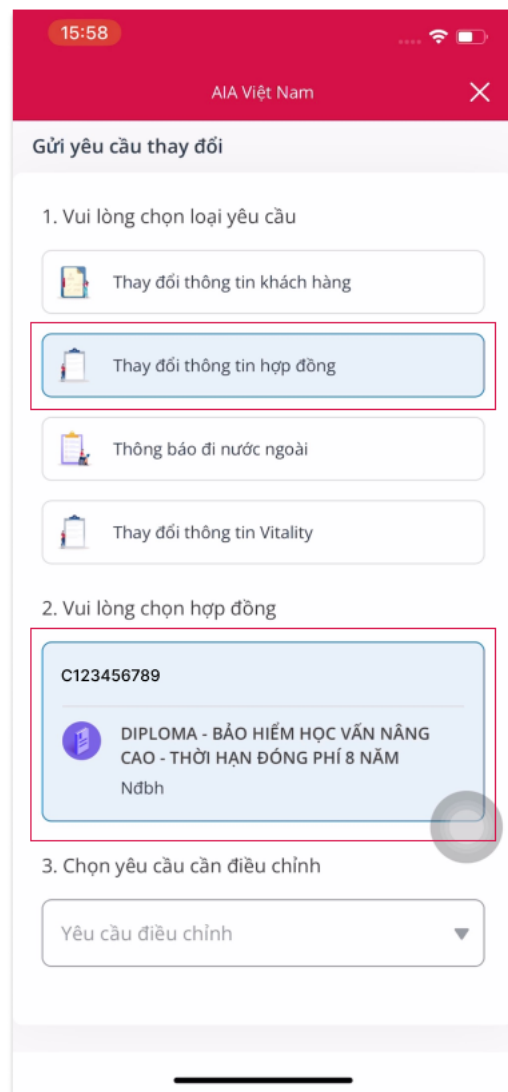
15:58

AIA Việt Nam

Gửi yêu cầu thay đổi

1. Vui lòng chọn loại yêu cầu

Thay đổi thông tin khách hàng

Thay đổi thông tin hợp đồng

Thông báo đi nước ngoài

Thay đổi thông tin Vitality

2. Vui lòng chọn hợp đồng

C123456789

DIPLOMA - BẢO HIỂM HỌC VẤN NÂNG CAO - THỜI HẠN ĐÓNG PHÍ 8 NĂM

Nđbh

3. Chọn yêu cầu cần điều chỉnh

Yêu cầu điều chỉnh